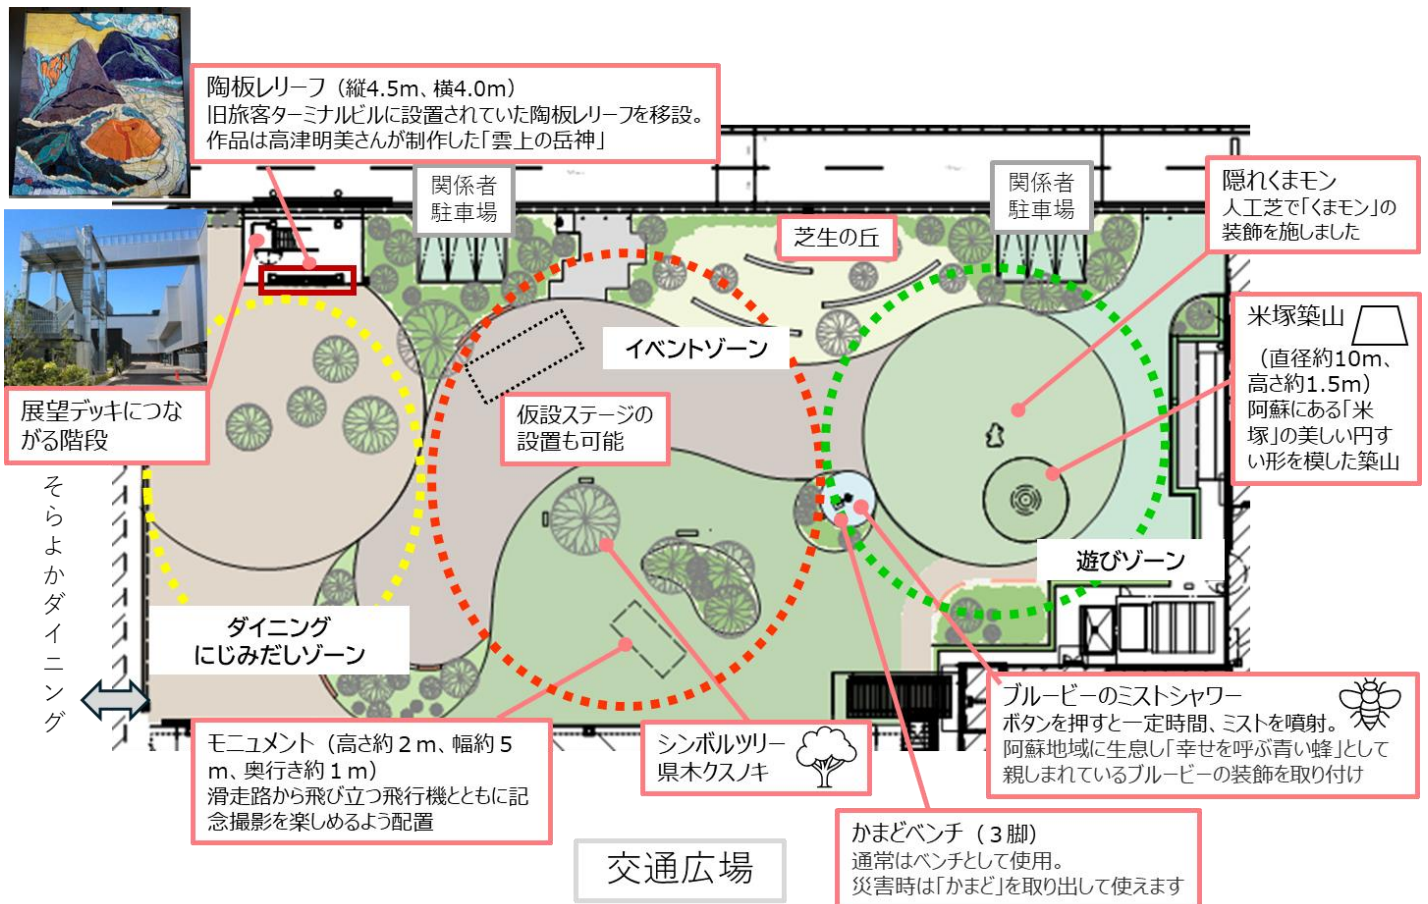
陶板レリーフ（縦4.5m、横4.0m）
旧旅客ターミナルビルに設置されていた陶板レリーフを移設。
作品は高津明美さんが制作した「雲上の岳神」

関係者
駐車場

芝生の丘

関係者
駐車場

隠れくまモン
人工芝で「くまモン」の装飾を施しました

米塚築山
（直径約10m、高さ約1.5m）
阿蘇にある「米塚」の美しい円すい形を模した築山

イベントゾーン

仮設ステージの設置も可能

展望デッキにつながる階段

そらよかダイニング

遊びゾーン

ダイニング
にじみだしゾーン

ブルービーのミストシャワー
ボタンを押すと一定時間、ミストを噴射。
阿蘇地域に生息し「幸せを呼ぶ青い蜂」として親しまれているブルービーの装飾を取り付け

モニュメント（高さ約２m、幅約５m、奥行き約１m）
滑走路から飛び立つ飛行機とともに記念撮影を楽しめるよう配置

シンボルツリー
県木クスノキ

かまどベンチ（３脚）
通常はベンチとして使用。
災害時は「かまど」を取り出して使えます

交通広場